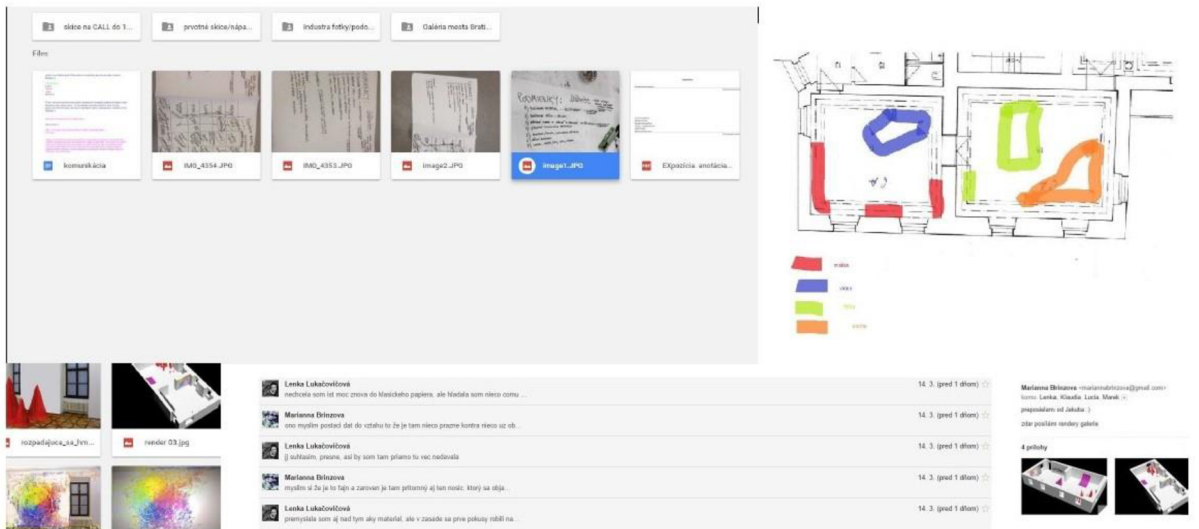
skice na CALL do 1...

prvotné skice/nápa...

industra fotky/podo...

Galéria mesta Brati...

Files

komunikácia

IMG_4354.JPG

IMG_4353.JPG

image2.JPG

image1.JPG

EXpozícia. anotácia...

rozpadajuca_sa_hm...

render 03.jpg

Lenka Lukačovičová
nechcela som ist moc znova do klasickeho papiera, ale hladala som nieco comu ...
14. 3. (pred 1 dňom)

Marianna Brinzova
ono myslim postaci dat do vztahu to že je tam nieco prazne kontra nieco uz ob...
14. 3. (pred 1 dňom)

Lenka Lukačovičová
jj suhlasim, presne, asi by som tam priamo tu vec nedavala
14. 3. (pred 1 dňom)

Marianna Brinzova
myslim si že je to fajn a zaroven je tam pritomný aj ten nosic, ktorý sa obja...
14. 3. (pred 1 dňom)

Lenka Lukačovičová
premyslala som aj nad tym aky material, ale v zasade sa prve pokusy robili na...
14. 3. (pred 1 dňom)

Marianna Brinzova <mariannabrinzova@gmail.com>
komu: Lenka, Klaudia, Lucia, Marek
preposielam od Jakuba :)
zdar posielam rendery galerie

4 prílohy